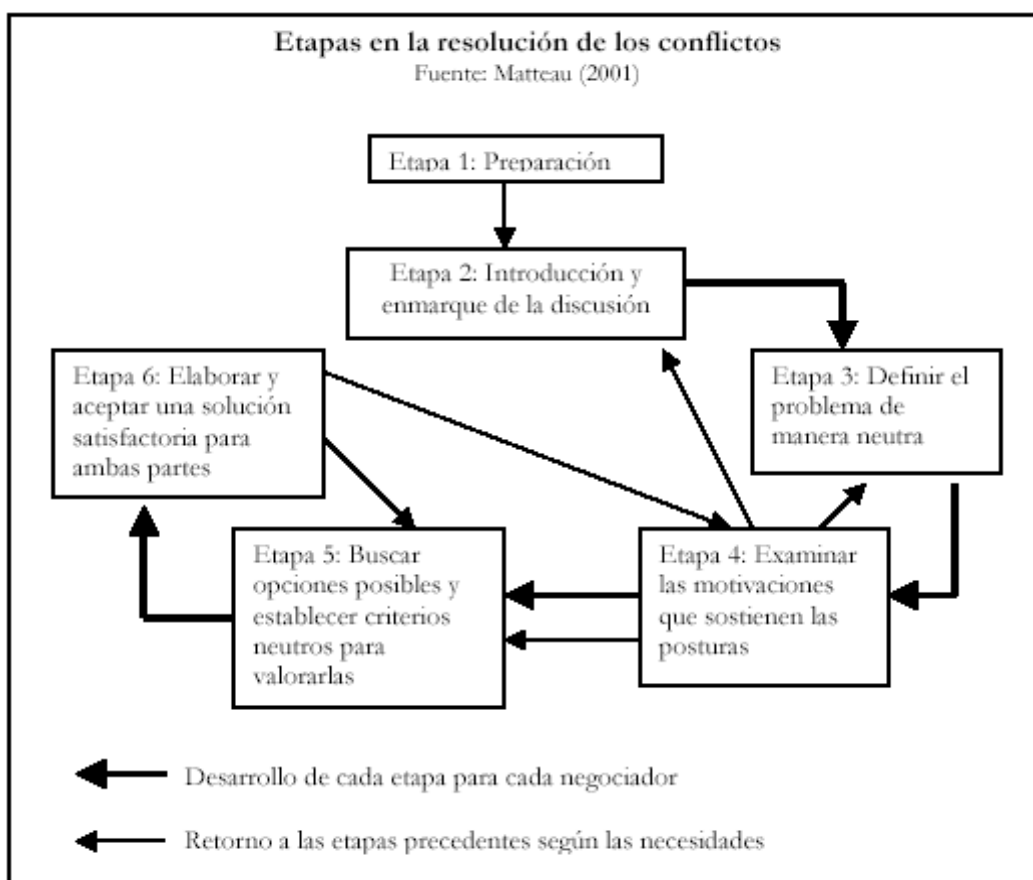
Etapas en la resolución de los conflictos
Fuente: Matteau (2001)

Etapa 1: Preparación

Etapa 2: Introducción y enmarque de la discusión

Etapa 3: Definir el problema de manera neutra

Etapa 6: Elaborar y aceptar una solución satisfactoria para ambas partes

Etapa 5: Buscar opciones posibles y establecer criterios neutros para valorarlas

Etapa 4: Examinar las motivaciones que sostienen las posturas

Desarrollo de cada etapa para cada negociador

Retorno a las etapas precedentes según las necesidades